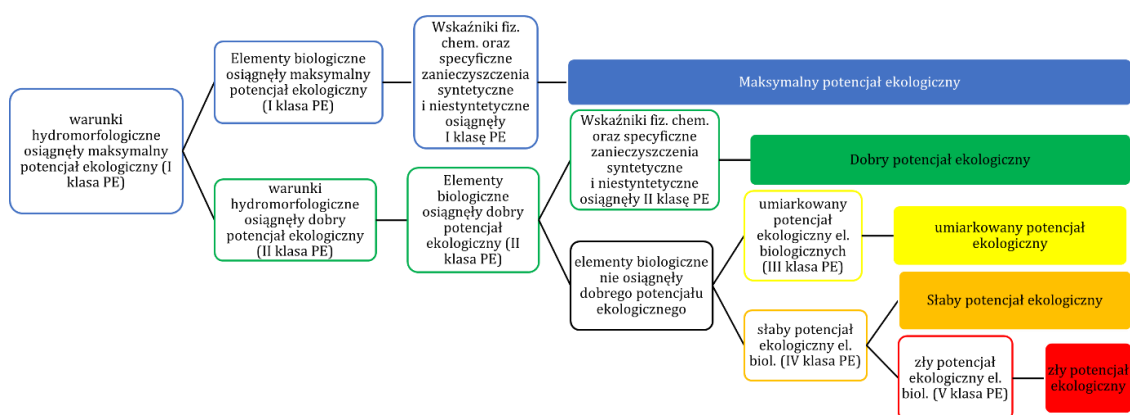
warunki hydromorfologiczne osiągnęły maksymalny potencjał ekologiczny (I klasa PE)

Elementy biologiczne osiągnęły maksymalny potencjał ekologiczny (I klasa PE)

Wskaźniki fiz. chem. oraz specyficzne zanieczyszczenia syntetyczne i niestyntetyczne osiągnęły I klasę PE

Maksymalny potencjał ekologiczny

warunki hydromorfologiczne osiągnęły dobry potencjał ekologiczny (II klasa PE)

Elementy biologiczne osiągnęły dobry potencjał ekologiczny (II klasa PE)

Wskaźniki fiz. chem. oraz specyficzne zanieczyszczenia syntetyczne i niestyntetyczne osiągnęły II klasę PE

Dobry potencjał ekologiczny

elementy biologiczne nie osiągnęły dobrego potencjału ekologicznego

umiarkowany potencjał ekologiczny el. biologicznych (III klasa PE)

umiarkowany potencjał ekologiczny

słaby potencjał ekologiczny el. biol. (IV klasa PE)

Słaby potencjał ekologiczny

zły potencjał ekologiczny el. biol. (V klasa PE)

zły potencjał ekologiczny